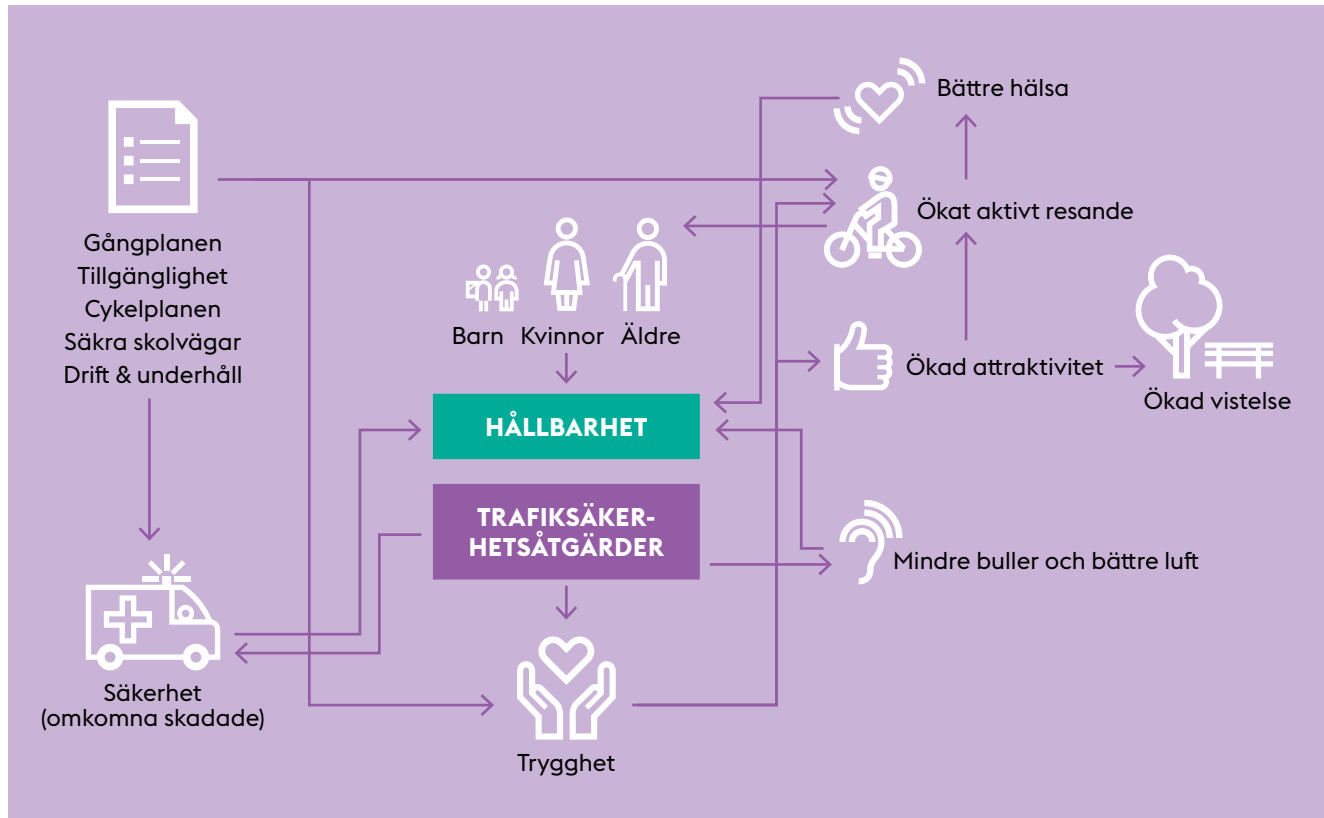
Gångplanen
Tillgänglighet
Cykelplanen
Säkra skolvägar
Drift & underhåll

Bättre hälsa

Ökat aktivt resande

Barn Kvinnor Äldre

Ökad attraktivitet

Ökad vistelse

HÅLLBARHET

TRAFIKSÄKERHETSÅTGÄRDER

Mindre buller och bättre luft

Säkerhet
(omkomna skadade)

Trygghet